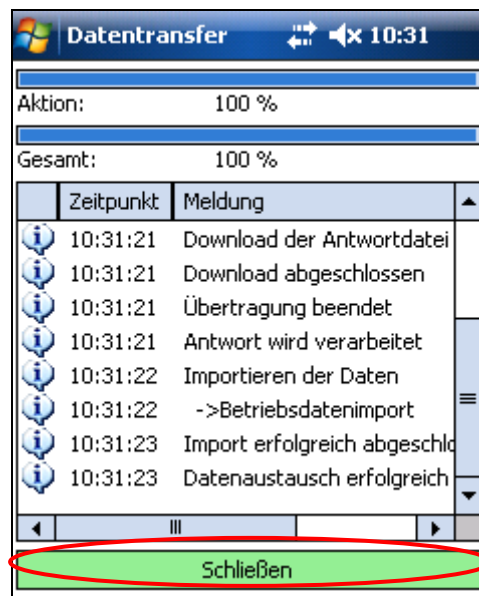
Datentransfer 10:31

Aktion: 100 %

Gesamt: 100 %

| | Zeitpunkt | Meldung |
|---|---|---|
| | 10:31:21 | Download der Antwortdatei |
| | 10:31:21 | Download abgeschlossen |
| | 10:31:21 | Übertragung beendet |
| | 10:31:21 | Antwort wird verarbeitet |
| | 10:31:22 | Importieren der Daten |
| | 10:31:22 | ->Betriebsdatenimport |
| | 10:31:23 | Import erfolgreich abgeschlo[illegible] |
| | 10:31:23 | Datenaustausch erfolgreich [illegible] |

Schließen